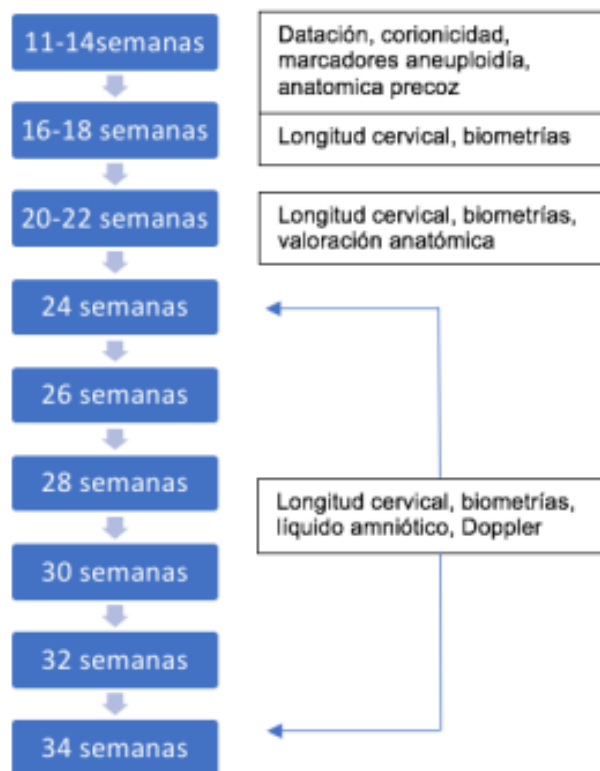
11-14semanas

Datación, corionicidad, marcadores aneuploidía, anatomica precoz

16-18 semanas

Longitud cervical, biometrías

20-22 semanas

Longitud cervical, biometrías, valoración anatómica

24 semanas

26 semanas

28 semanas

Longitud cervical, biometrías, liquido amniótico, Doppler

30 semanas

32 semanas

34 semanas